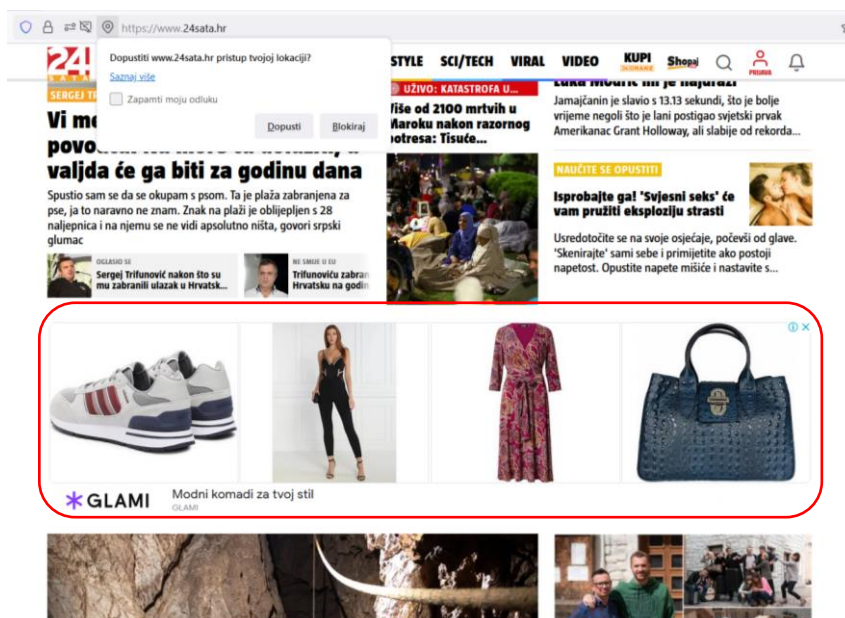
https://www.24sata.hr

24 SATA

Dopustiti www.24sata.hr pristup tvojoj lokaciji?

Saznaj više

Zapamti moju odluku

Dopusti

Blokiraj

STYLE SCI/TECH VIRAL VIDEO KUPI Shopaj PRIJAVA

SERGEJ TR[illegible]

Vi mo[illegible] povod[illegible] valjda će ga biti za godinu dana

Spustio sam se da se okupam s psom. Ta je plaža zabranjena za pse, ja to naravno ne znam. Znak na plaži je oblijepljen s 28 naljepnica i na njemu se ne vidi apsolutno ništa, govori srpski glumac

OGLASIO SE

Sergej Trifunović nakon što su mu zabranili ulazak u Hrvatsk...

NE SMIJE U EU

Trifunović zabran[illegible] Hrvatsku na godin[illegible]

UŽIVO: KATASTROFA U...

Više od 2100 mrtvih u Maroku nakon razornog potresa: Tisuće...

Luka Modrić mi je najdraži

Jamajčanin je slavio s 13.13 sekundi, što je bolje vrijeme negoli što je postigao svjetski prvak Amerikanac Grant Holloway, ali slabije od rekorda...

NAUČITE SE OPUSTITI

Isprobajte ga! 'Svjesni seks' će vam pružiti eksploziju strasti

Usredotočite se na svoje osjećaje, počevši od glave. 'Skenirajte' sami sebe i primijetite ako postoji napetost. Opustite napete mišiće i nastavite s...

GLAMI

Modni komadi za tvoj stil

GLAMI